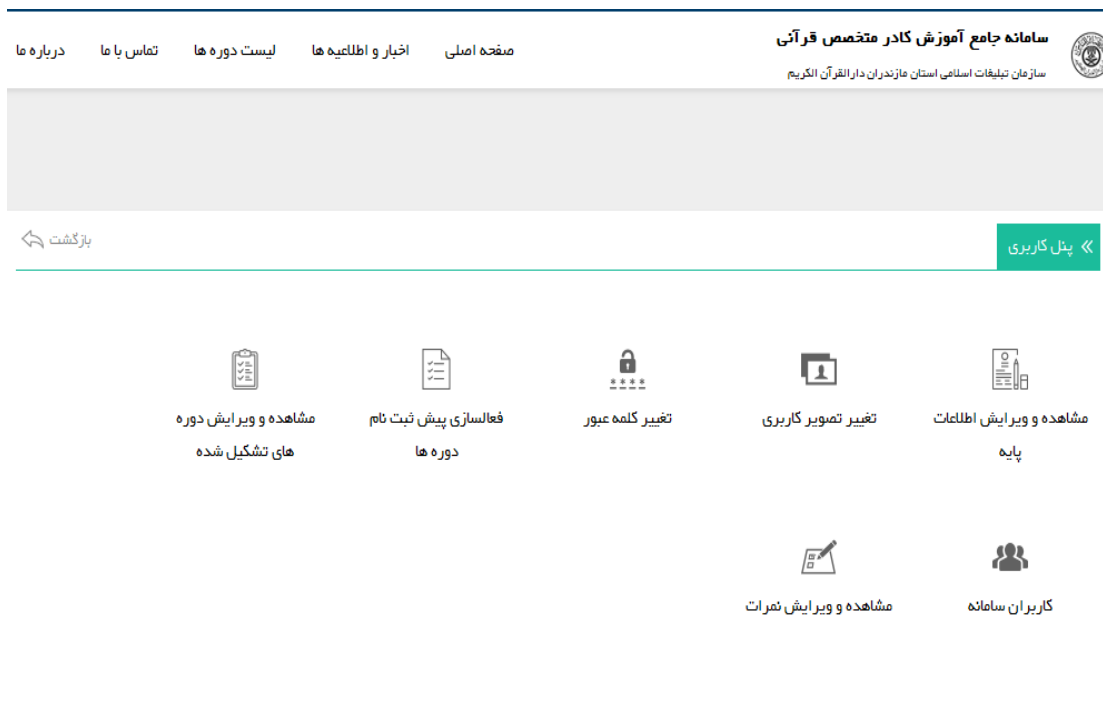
سامانه جامع آموزش کادر متخصص قرآنی

سازمان تبلیغات اسلامی استان مازندران دارالقرآن الکریم

صفحه اصلی اخبار و اطلاعیه ها لیست دوره ها تماس با ما درباره ما

پنل کاربری

بازگشت

مشاهده و ویرایش اطلاعات پایه

تغییر تصویر کاربری

****

تغییر کلمه عبور

فعالسازی پیش ثبت نام دوره ها

مشاهده و ویرایش دوره های تشکیل شده

کاربران سامانه

مشاهده و ویرایش نمرات